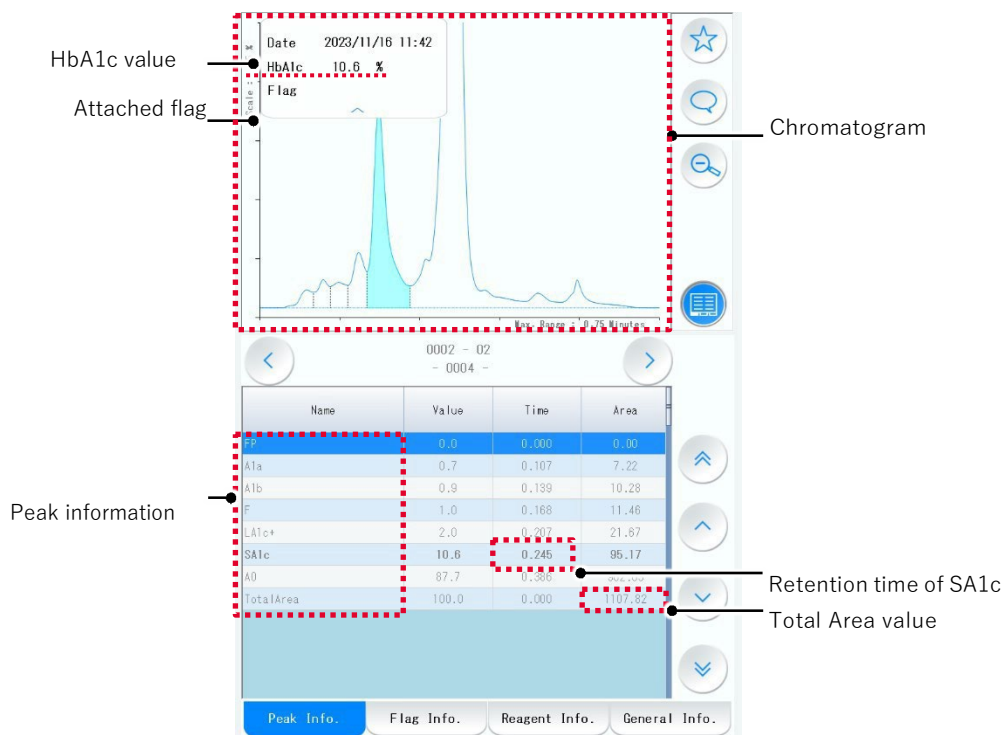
HbA1c value

Attached flag

Date 2023/11/16 11:42
HbA1c 10.6 %
Flag

Max. Range : 0.75 Minutes

Chromatogram

0002 - 02
- 0004 -

| Name | Value | Time | Area |
|---|---|---|---|
| FP | 0.0 | 0.000 | 0.00 |
| A1a | 0.7 | 0.107 | 7.22 |
| A1b | 0.9 | 0.139 | 10.28 |
| F | 1.0 | 0.168 | 11.46 |
| LA1c+ | 2.0 | 0.207 | 21.87 |
| SA1c | 10.6 | 0.245 | 95.17 |
| A0 | 87.7 | 0.386 | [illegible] |
| TotalArea | 100.0 | 0.000 | 1107.82 |

Peak information

Retention time of SA1c

Total Area value

Peak Info. | Flag Info. | Reagent Info. | General Info.